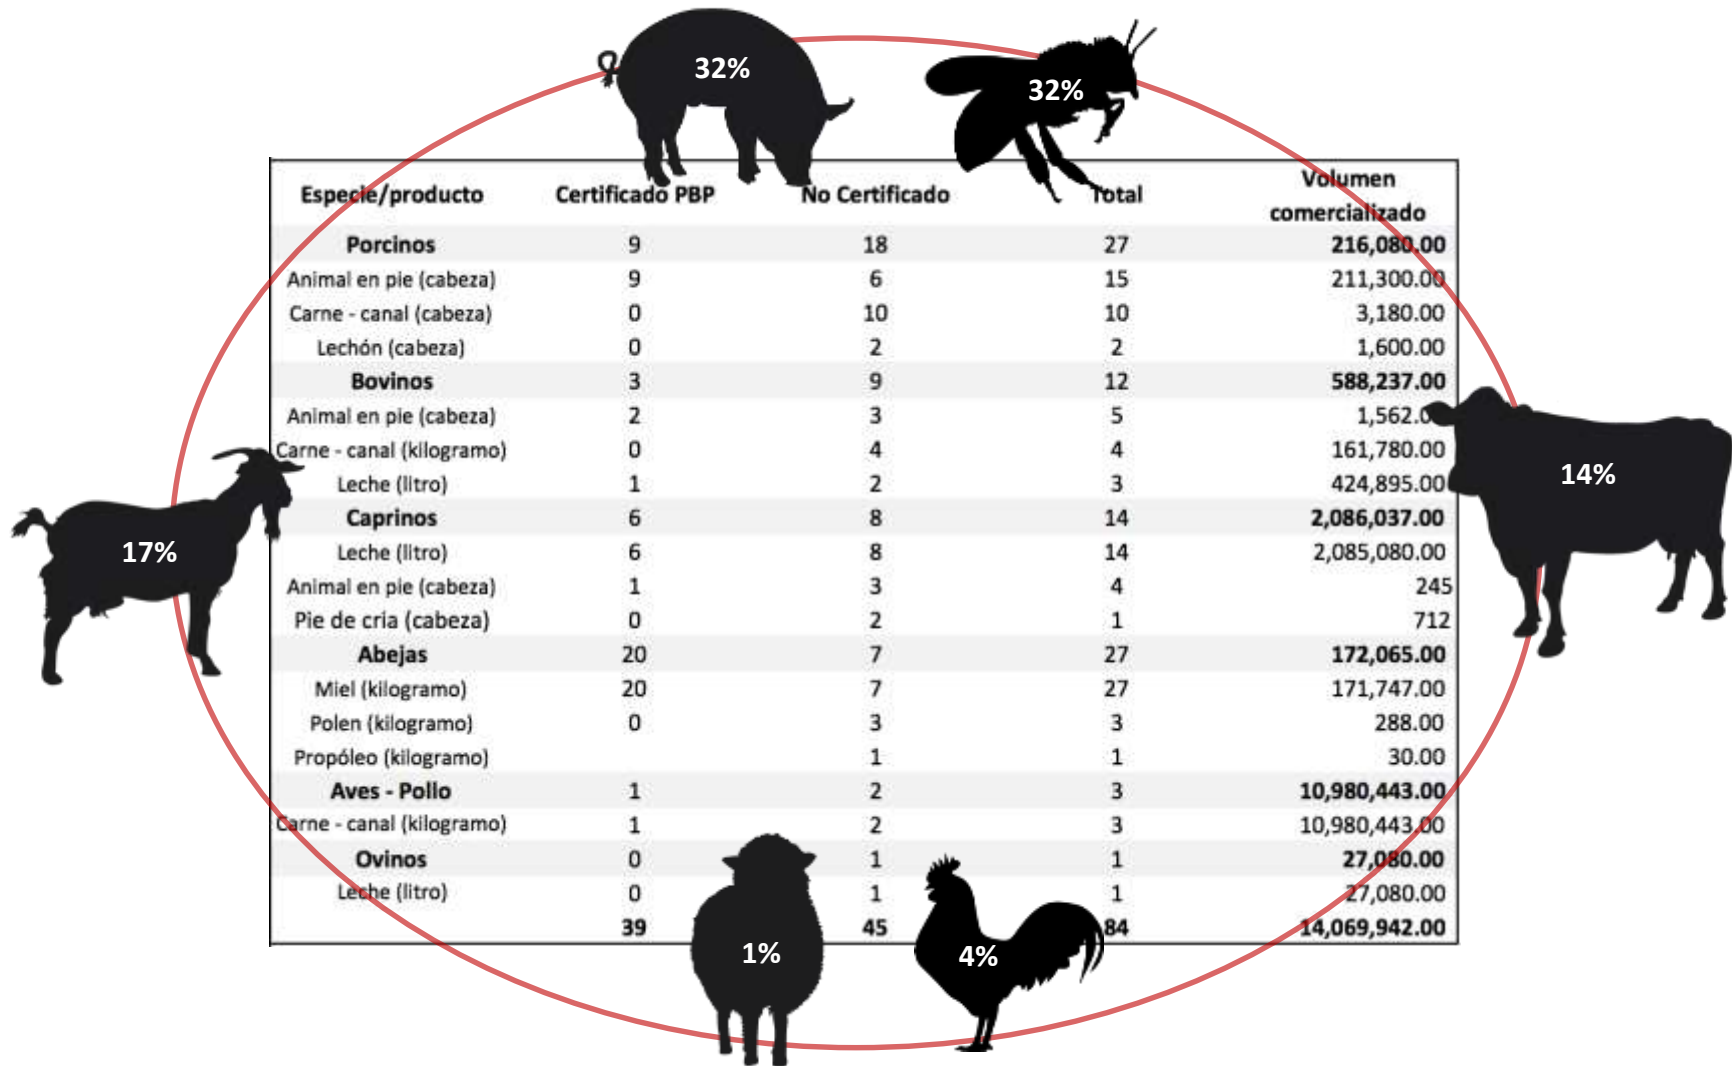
32%

32%

| Especie/producto | Certificado PBP | No Certificado | Total | Volumen comercializado |
|---|---|---|---|---|
| Porcinos | 9 | 18 | 27 | 216,080.00 |
| Animal en pie (cabeza) | 9 | 6 | 15 | 211,300.00 |
| Carne - canal (cabeza) | 0 | 10 | 10 | 3,180.00 |
| Lechón (cabeza) | 0 | 2 | 2 | 1,600.00 |
| Bovinos | 3 | 9 | 12 | 588,237.00 |
| Animal en pie (cabeza) | 2 | 3 | 5 | 1,562.0 |
| Carne - canal (kilogramo) | 0 | 4 | 4 | 161,780.00 |
| Leche (litro) | 1 | 2 | 3 | 424,895.00 |
| Caprinos | 6 | 8 | 14 | 2,086,037.00 |
| Leche (litro) | 6 | 8 | 14 | 2,085,080.00 |
| Animal en pie (cabeza) | 1 | 3 | 4 | 245 |
| Pie de cría (cabeza) | 0 | 2 | 1 | 712 |
| Abejas | 20 | 7 | 27 | 172,065.00 |
| Miel (kilogramo) | 20 | 7 | 27 | 171,747.00 |
| Polen (kilogramo) | 0 | 3 | 3 | 288.00 |
| Propóleo (kilogramo) | | 1 | 1 | 30.00 |
| Aves - Pollo | 1 | 2 | 3 | 10,980,443.00 |
| Carne - canal (kilogramo) | 1 | 2 | 3 | 10,980,443.00 |
| Ovinos | 0 | 1 | 1 | 27,080.00 |
| Leche (litro) | 0 | 1 | 1 | 27,080.00 |
| | 39 | 45 | 84 | 14,069,942.00 |

14%

17%

1%

4%